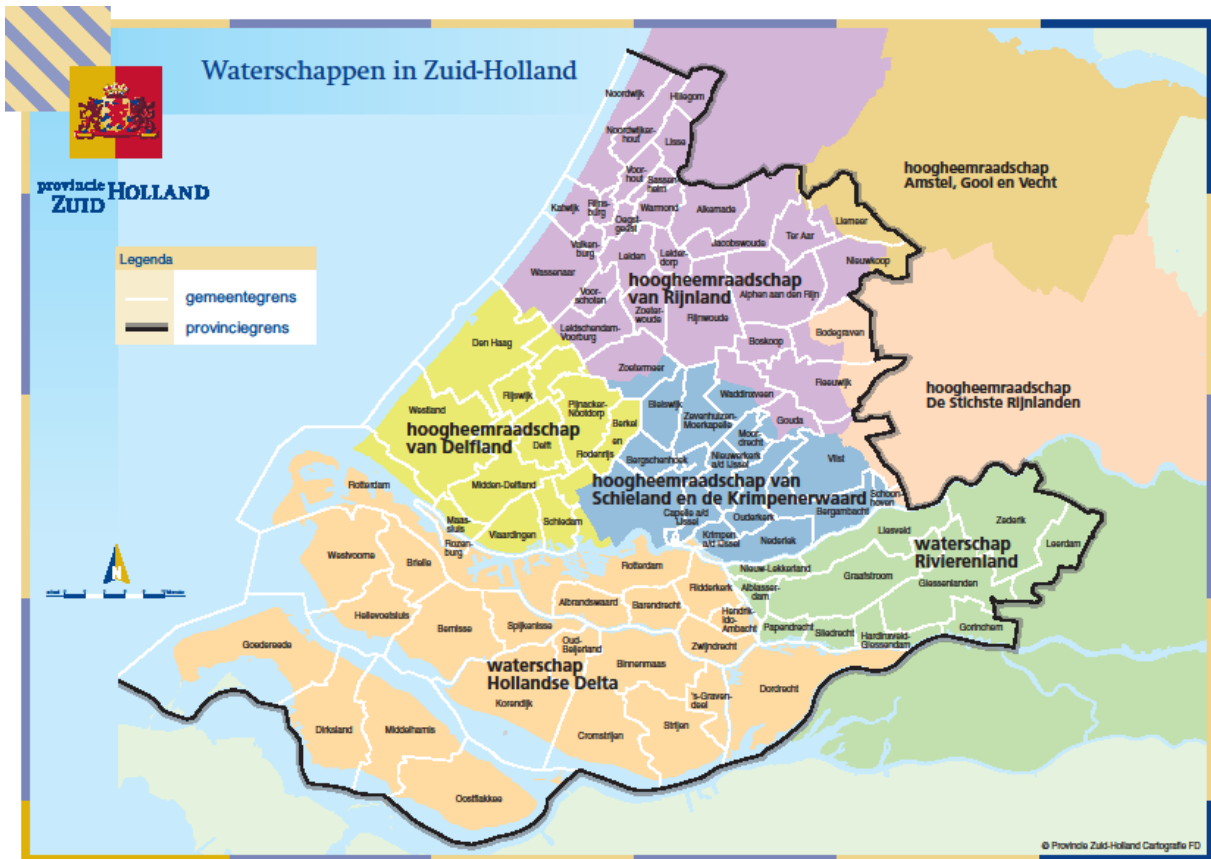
Waterschappen in Zuid-Holland

provincie ZUID HOLLAND

Legenda
gemeentegrens
provinciegrens

hoogheemraadschap Amstel, Gooi en Vecht

hoogheemraadschap van Rijnland

hoogheemraadschap De Stichtse Rijnlanden

hoogheemraadschap van Delfland

hoogheemraadschap van Schieland en de Krimpenerwaard

waterschap Rivierenland

waterschap Hollandse Delta

Noordwijk
Hillegom
Noordwijkerhout
Lisse
Voorhout
Sassenheim
Katwijk
Rijnsburg
Oegstgeest
Warmond
Alkemade
Valkenburg
Leiderdorp
Jacobswoude
Ter Aar
Liemeer
Nieuwkoop
Wassenaar
Leiden
Voorschoten
Zoeterwoude
Alphen aan den Rijn
Rijnwoude
Leidschendam-Voorburg
Den Haag
Bodegraven
Boskoop
Zoetermeer
Reeuwijk
Rijswijk
Westland
Pijnacker-Nootdorp
Bleiswijk
Waddinxveen
Zevenhuizen-Moerkapelle
Gouda
Moordrecht
Delft
Berkel en Rodenrijs
Bergschenhoek
Nieuwerkerk a/d IJssel
Vlist
Midden-Delfland
Schoonhoven
Bergambacht
Rotterdam
Capelle a/d IJssel
Ouderkerk
Maassluis
Schiedam
Vlaardingen
Rozenburg
Krimpen a/d IJssel
Nederlek
Liesveld
Zederik
Leerdam
Westvoorne
Brielle
Nieuw-Lekkerland
Graafstroom
Giessenlanden
Ridderkerk
Alblasserdam
Albrandswaard
Barendrecht
Hendrik-Ido-Ambacht
Papendrecht
Sliedrecht
Hardinxveld-Giessendam
Gorinchem
Hellevoetsluis
Bernisse
Spijkenisse
Oud-Beijerland
Zwijndrecht
Goedereede
Binnenmaas
Korendijk
's-Gravendeel
Dordrecht
Dirksland
Middelharnis
Cromstrijen
Strijen
Oostflakkee

© Provincie Zuid-Holland Cartografie FD